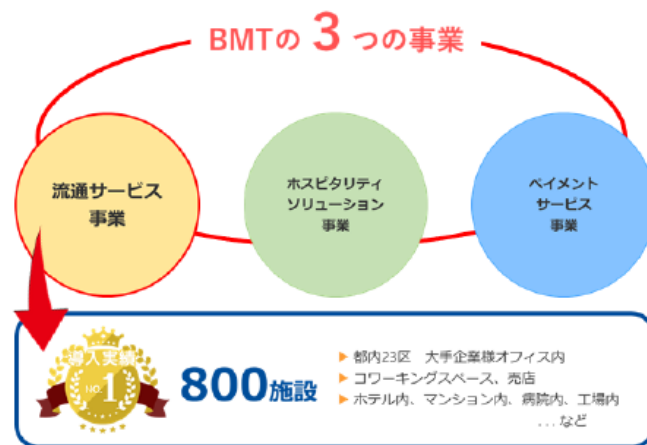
BMTの 3 つの事業

流通サービス
事業

ホスピタリティ
ソリューション
事業

ペイメント
サービス
事業

導入実績
NO. 1

800施設

▶ 都内23区　大手企業様オフィス内
▶ コワーキングスペース、売店
▶ ホテル内、マンション内、病院内、工場内
. . . など